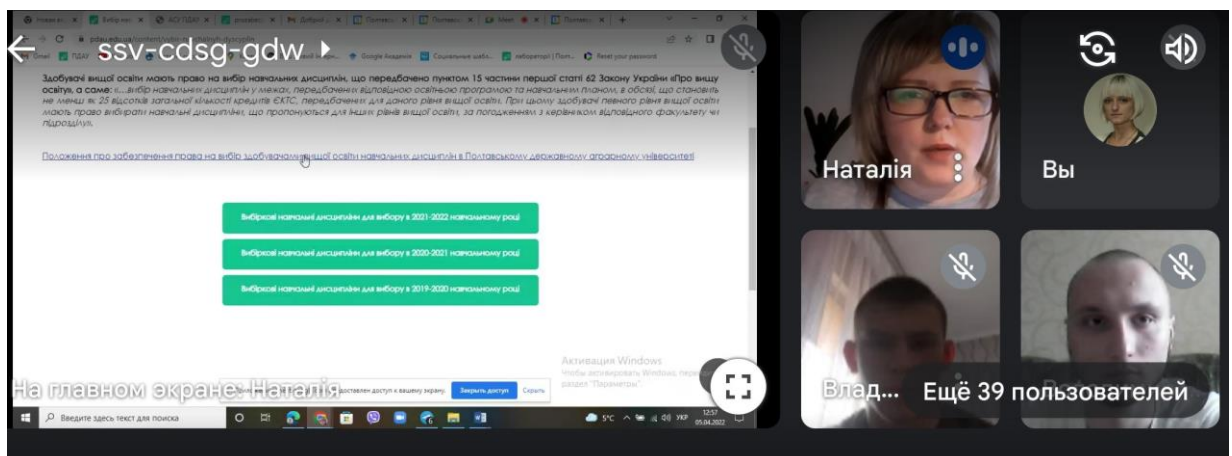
ssv-cdsg-gdw

Здобувачі вищої освіти мають право на вибір навчальних дисциплін, що передбачено пунктом 15 частини першої статті 62 Закону України «Про вищу освіту», а саме: «...вибір навчальних дисциплін у межах, передбачених відповідною освітньою програмою та навчальним планом, в обсязі, що становить не менш як 25 відсотків загальної кількості кредитів ЄКТС, передбачених для даного рівня вищої освіти. При цьому здобувачі певного рівня вищої освіти мають право вибирати навчальні дисципліни, що пропонуються для інших рівнів вищої освіти, за погодженням з керівником відповідного факультету чи підрозділу».

Положення про забезпечення права на вибір здобувачами вищої освіти навчальних дисциплін в Полтавському державному аграрному університеті

Вибіркові навчальні дисципліни для вибору в 2021-2022 навчальному році

Вибіркові навчальні дисципліни для вибору в 2020-2021 навчальному році

Вибіркові навчальні дисципліни для вибору в 2019-2020 навчальному році

Активация Windows

На главном экране: Наталія

Закрыть доступ Скрыть

Введите здесь текст для поиска

5°C УКР 12:57 05.04.2022

Наталія

Вы

Влад...

Ещё 39 пользователей